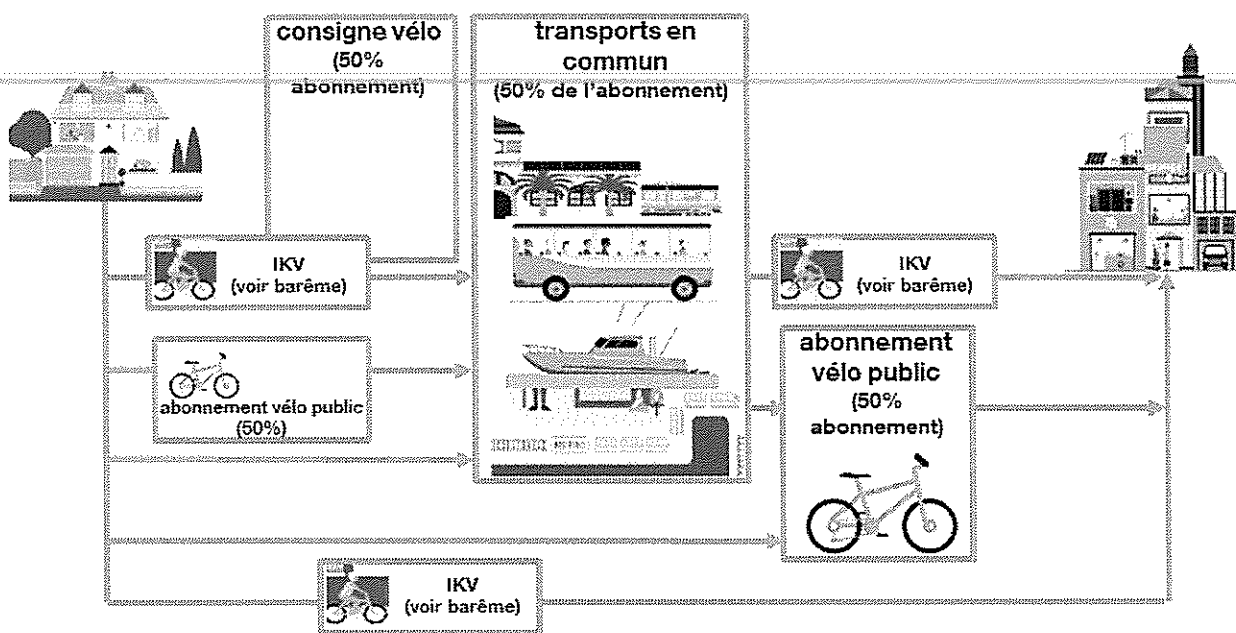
consigne vélo
(50% abonnement)

transports en commun
(50% de l'abonnement)

IKV
(voir barême)

abonnement vélo public
(50%)

IKV
(voir barême)

abonnement vélo public
(50% abonnement)

IKV
(voir barême)